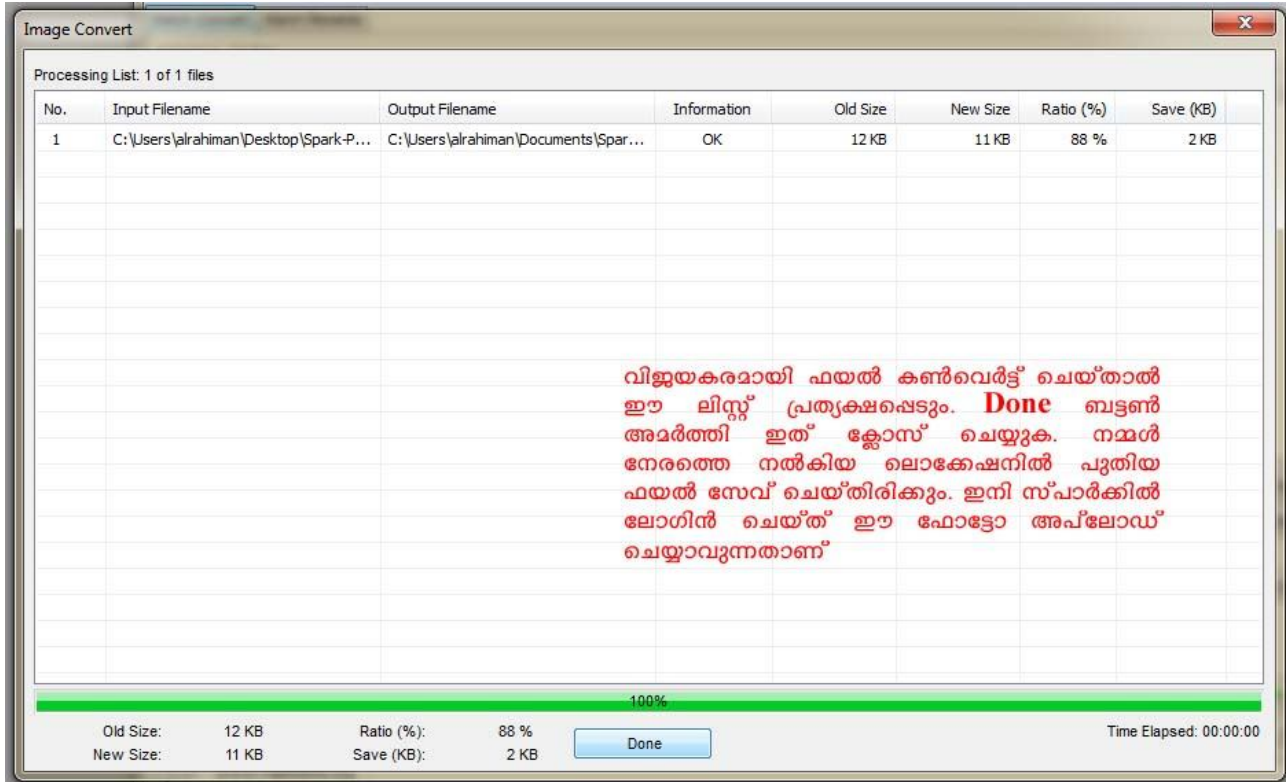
Image Convert

Processing List: 1 of 1 files

| No. | Input Filename | Output Filename | Information | Old Size | New Size | Ratio (%) | Save (KB) |
|---|---|---|---|---|---|---|---|
| 1 | C:\Users\alrahiman\Desktop\Spark-P... | C:\Users\alrahiman\Documents\Spar... | OK | 12 KB | 11 KB | 88 % | 2 KB |

വിജയകരമായി ഫയൽ കൺവെർട്ട് ചെയ്താൽ ഈ ലിസ്റ്റ് പ്രത്യക്ഷപ്പെടും. Done ബട്ടൺ അമർത്തി ഇത് ക്ലോസ് ചെയ്യുക. നമ്മൾ നേരത്തെ നൽകിയ ലൊക്കേഷനിൽ പുതിയ ഫയൽ സേവ് ചെയ്തിരിക്കും. ഇനി സ്പാർക്കിൽ ലോഗിൻ ചെയ്ത് ഈ ഫോട്ടോ അപ്‌ലോഡ് ചെയ്യാവുന്നതാണ്

100%

Old Size: 12 KB
New Size: 11 KB
Ratio (%): 88 %
Save (KB): 2 KB
Done
Time Elapsed: 00:00:00